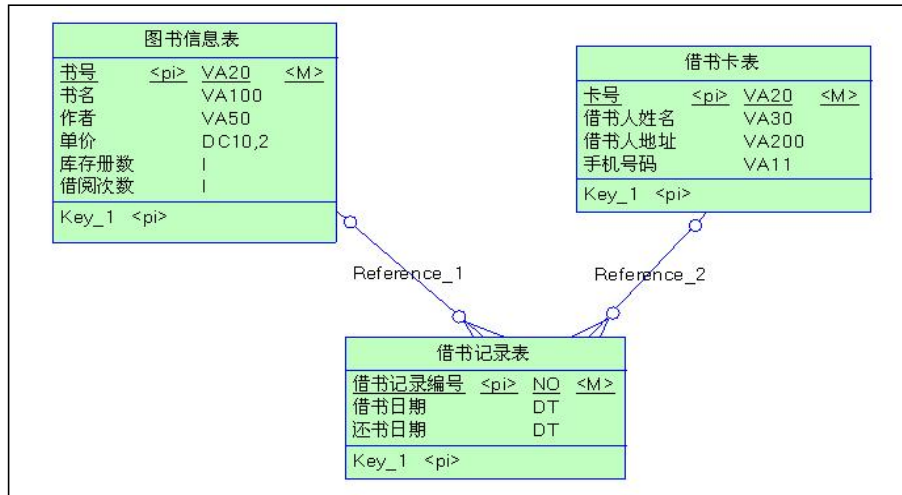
图书信息表

| 书号 | <pi> | VA20 | <M> |
|---|---|---|---|
| 书名 | | VA100 | |
| 作者 | | VA50 | |
| 单价 | | DC10,2 | |
| 库存册数 | | I | |
| 借阅次数 | | I | |

Key_1 <pi>

借书卡表

| 卡号 | <pi> | VA20 | <M> |
|---|---|---|---|
| 借书人姓名 | | VA30 | |
| 借书人地址 | | VA200 | |
| 手机号码 | | VA11 | |

Key_1 <pi>

Reference_1

Reference_2

借书记录表

| 借书记录编号 | <pi> | NO | <M> |
|---|---|---|---|
| 借书日期 | | DT | |
| 还书日期 | | DT | |

Key_1 <pi>